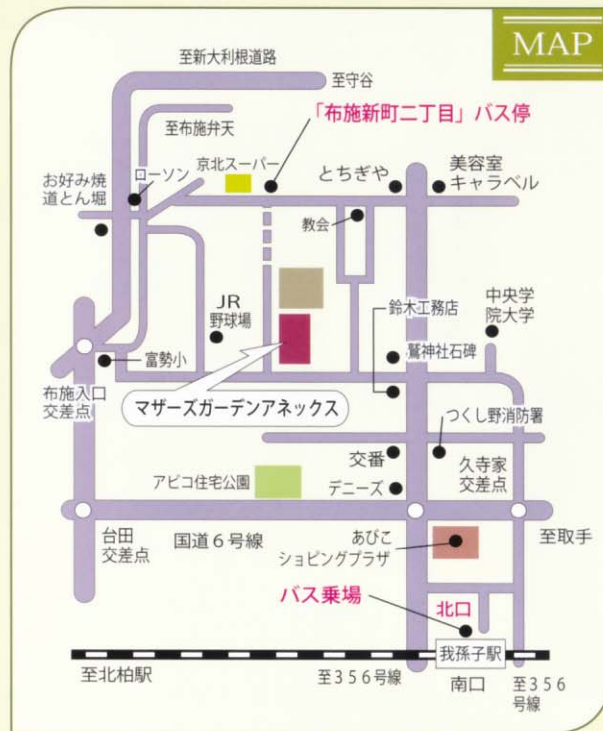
MAP

至新大利根道路
至守谷
至布施弁天
「布施新町二丁目」バス停
お好み焼道とん堀
ローソン
京北スーパー
とちぎや
美容室キャラベル
教会
JR野球場
鈴木工務店
中央学院大学
富勢小
鷲神社石碑
布施入口交差点
マザーズガーデンアネックス
つくし野消防署
交番
久寺家交差点
アビコ住宅公園
デニーズ
台田交差点
国道6号線
あびこショピングプラザ
至取手
バス乗場
北口
我孫子駅
至北柏駅
至356号線
南口
至356号線